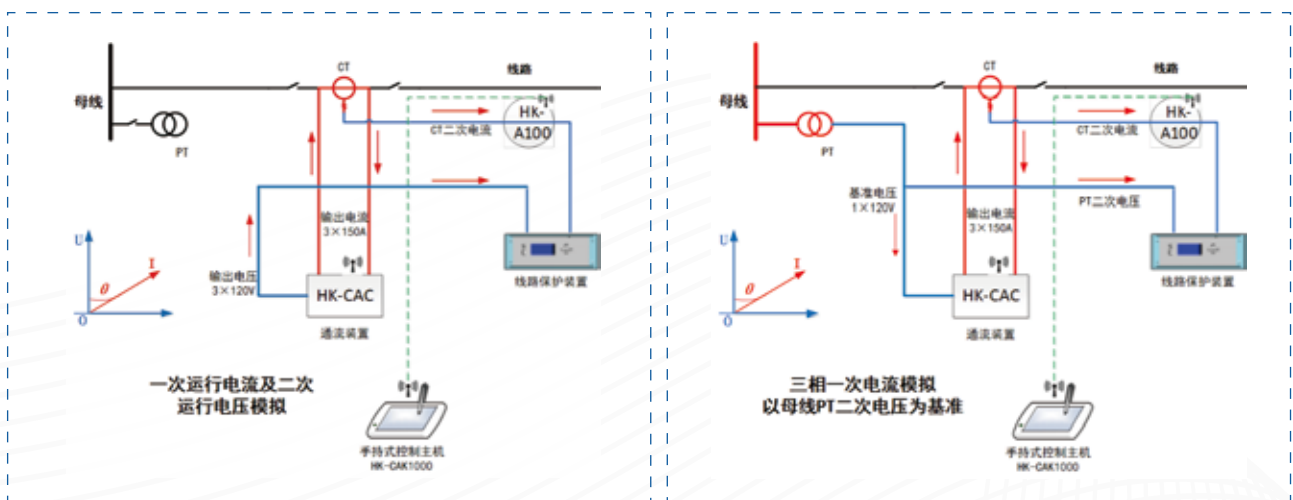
母线
PT
CT
线路
HK-A100
CT二次电流
U
I
$\theta$
0
输出电压 3×120V
输出电流 3×150A
HK-CAC
通流装置
线路保护装置
一次运行电流及二次运行电压模拟
手持式控制主机 HK-CAK1000

母线
PT
CT
线路
HK-A100
CT二次电流
基准电压 1×120V
输出电流 3×150A
PT二次电压
U
I
$\theta$
0
HK-CAC
通流装置
线路保护装置
三相一次电流模拟
以母线PT二次电压为基准
手持式控制主机 HK-CAK1000